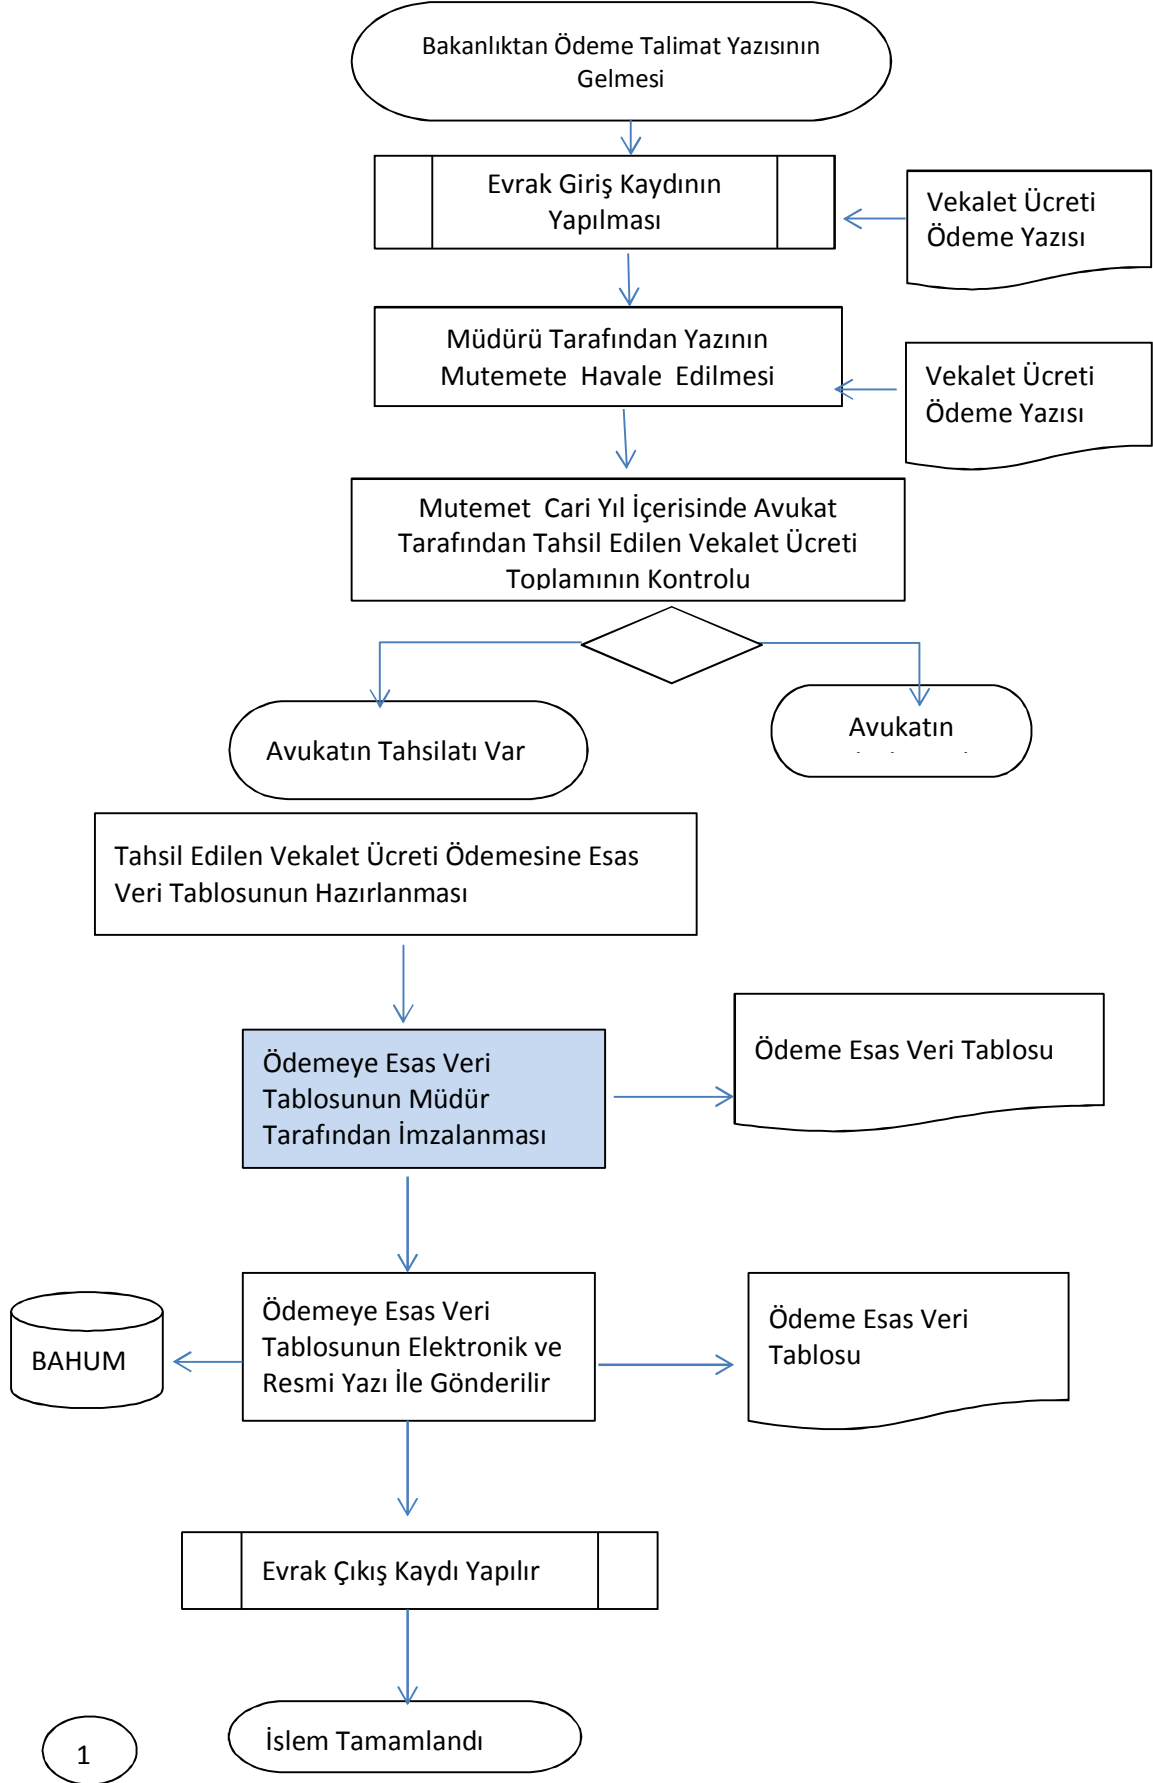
Bakanlıktan Ödeme Talimat Yazısının Gelmesi

Evrak Giriş Kaydının Yapılması

Vekalet Ücreti Ödeme Yazısı

Müdürü Tarafından Yazının Mutemete Havale Edilmesi

Vekalet Ücreti Ödeme Yazısı

Mutemet Cari Yıl İçerisinde Avukat Tarafından Tahsil Edilen Vekalet Ücreti Toplamının Kontrolu

Avukatın Tahsilatı Var

Avukatın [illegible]

Tahsil Edilen Vekalet Ücreti Ödemesine Esas Veri Tablosunun Hazırlanması

Ödemeye Esas Veri Tablosunun Müdür Tarafından İmzalanması

Ödeme Esas Veri Tablosu

BAHUM

Ödemeye Esas Veri Tablosunun Elektronik ve Resmi Yazı İle Gönderilir

Ödeme Esas Veri Tablosu

Evrak Çıkış Kaydı Yapılır

1

İslem Tamamlandı